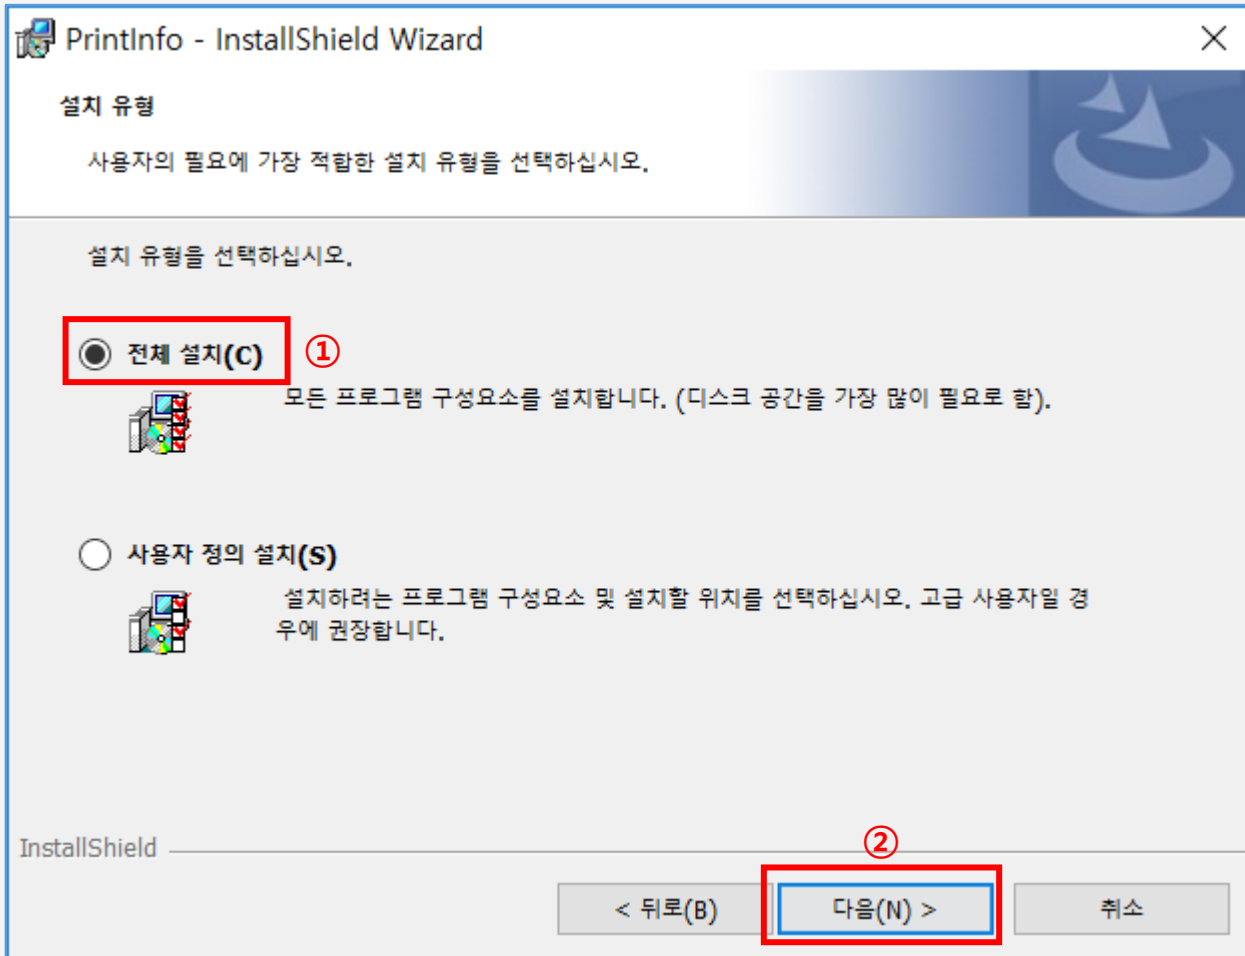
PrintInfo - InstallShield Wizard

설치 유형

사용자의 필요에 가장 적합한 설치 유형을 선택하십시오.

설치 유형을 선택하십시오.

전체 설치(C) ①

모든 프로그램 구성요소를 설치합니다. (디스크 공간을 가장 많이 필요로 함).

사용자 정의 설치(S)

설치하려는 프로그램 구성요소 및 설치할 위치를 선택하십시오. 고급 사용자일 경우에 권장합니다.

InstallShield

②

< 뒤로(B)

다음(N) >

취소